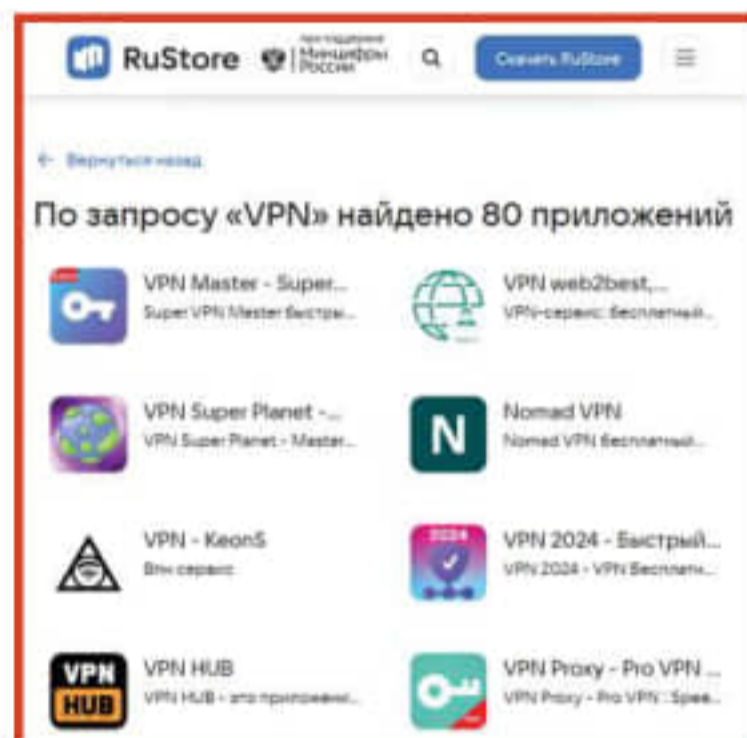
RuStore При поддержке Минцифры России

Скачать RuStore

← Вернуться назад

По запросу «VPN» найдено 80 приложений

VPN Master - Super...
Super VPN Master быстры...

VPN web2best,...
VPN-сервис: бесплатный...

VPN Super Planet -...
VPN Super Planet - Master...

N
Nomad VPN
Nomad VPN бесплатный...

VPN - KeonS
Впн сервис

2024
VPN 2024 - Быстрый...
VPN 2024 - VPN Бесплатн...

VPN HUB
VPN HUB
VPN HUB - это приложени...

VPN Proxy - Pro VPN ...
VPN Proxy - Pro VPN : Spee...